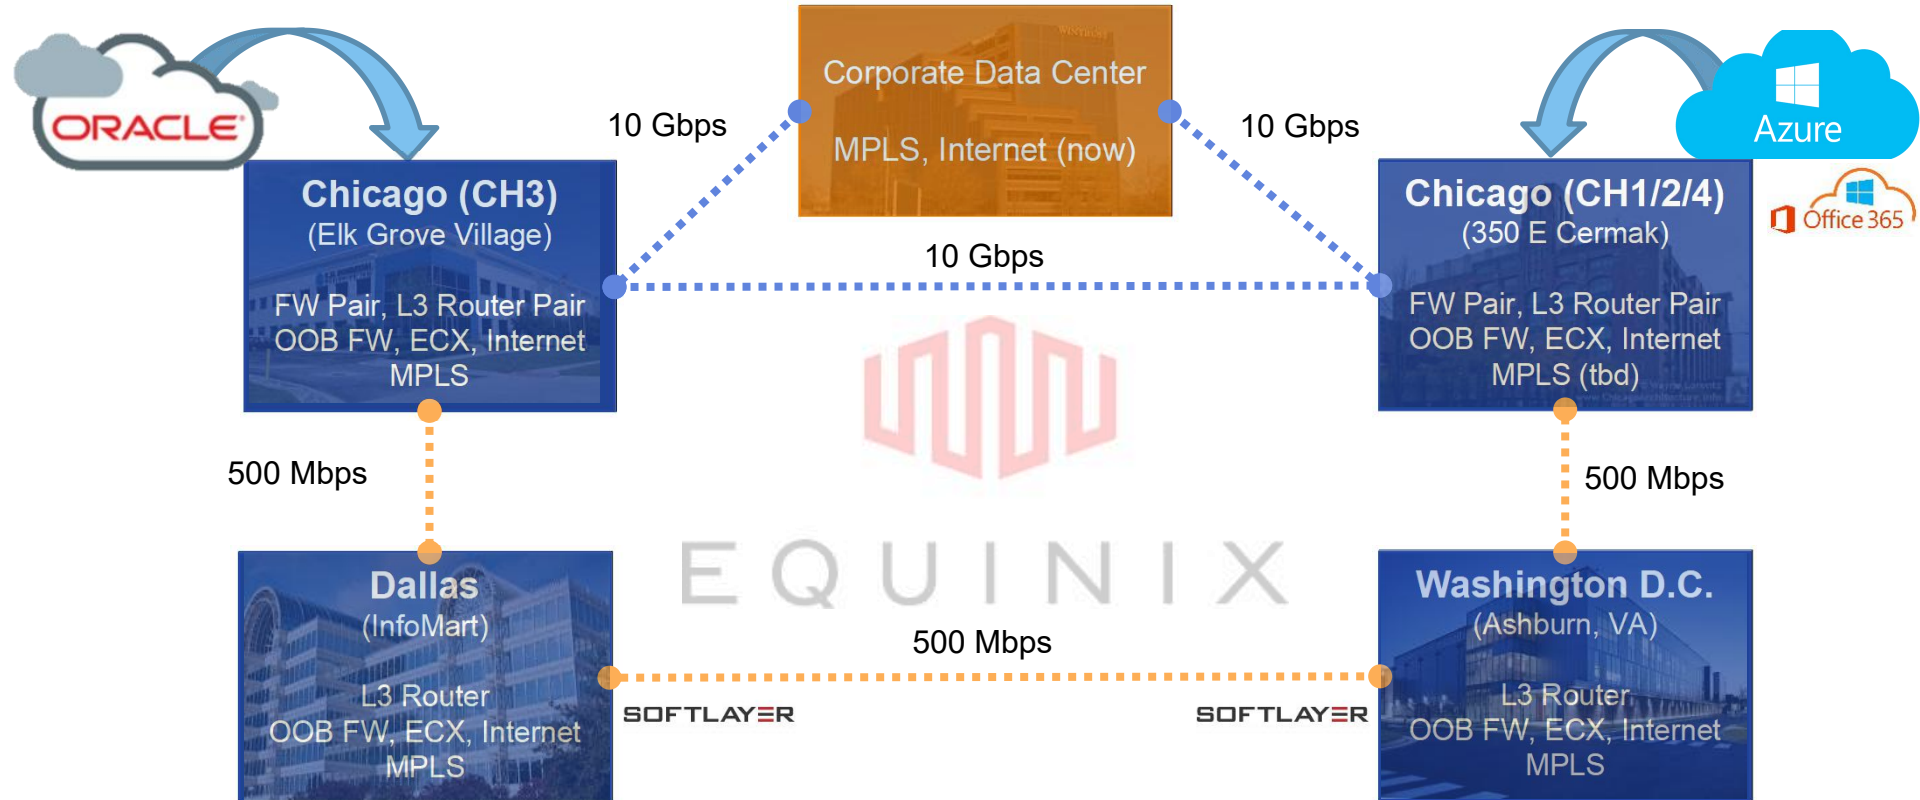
ORACLE

Corporate Data Center

MPLS, Internet (now)

Azure

Office 365

10 Gbps

10 Gbps

Chicago (CH3)
(Elk Grove Village)

FW Pair, L3 Router Pair
OOB FW, ECX, Internet
MPLS

10 Gbps

Chicago (CH1/2/4)
(350 E Cermak)

FW Pair, L3 Router Pair
OOB FW, ECX, Internet
MPLS (tbd)

500 Mbps

500 Mbps

EQUINIX

Dallas
(InfoMart)

L3 Router
OOB FW, ECX, Internet
MPLS

500 Mbps

SOFTLAYER

SOFTLAYER

Washington D.C.
(Ashburn, VA)

L3 Router
OOB FW, ECX, Internet
MPLS